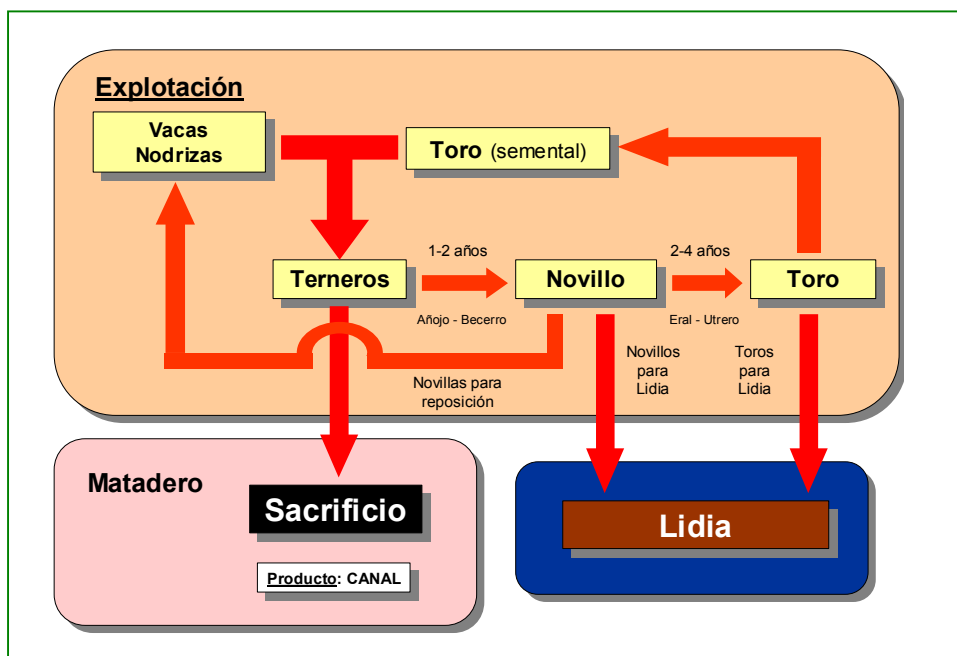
Explotación

Vacas Nodrizas

Toro (semental)

1-2 años

2-4 años

Terneros

Novillo

Toro

Añojo - Becerro

Eral - Utrero

Novillos para Lidia

Toros para Lidia

Novillas para reposición

Matadero

Sacrificio

Producto: CANAL

Lidia